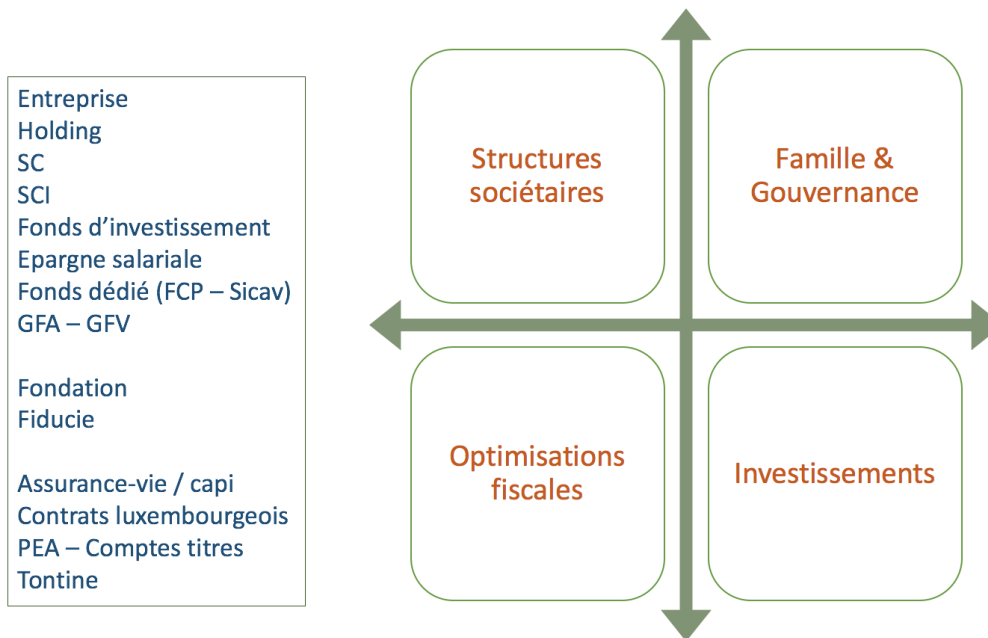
Entreprise
Holding
SC
SCI
Fonds d’investissement
Epargne salariale
Fonds dédié (FCP – Sicav)
GFA – GFV

Fondation
Fiducie

Assurance-vie / capi
Contrats luxembourgeois
PEA – Comptes titres
Tontine

Structures sociétaires

Famille & Gouvernance

Optimisations fiscales

Investissements